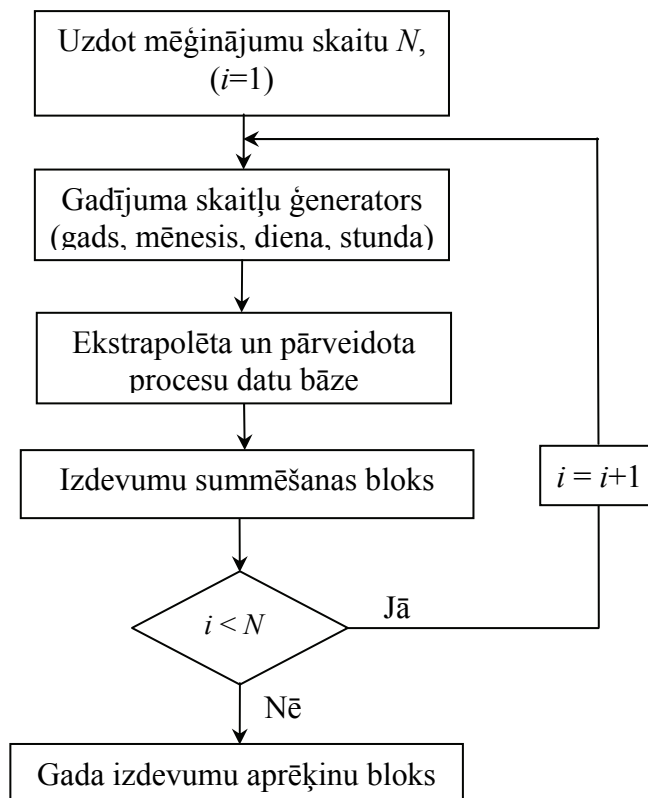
Uzdot mēģinājumu skaitu $N$, ($i$=1)

Gadījuma skaitļu ģenerators (gads, mēnesis, diena, stunda)

Ekstrapolēta un pārveidota procesu datu bāze

Izdevumu summēšanas bloks

$i = i+1$

$i < N$

Jā

Nē

Gada izdevumu aprēķinu bloks